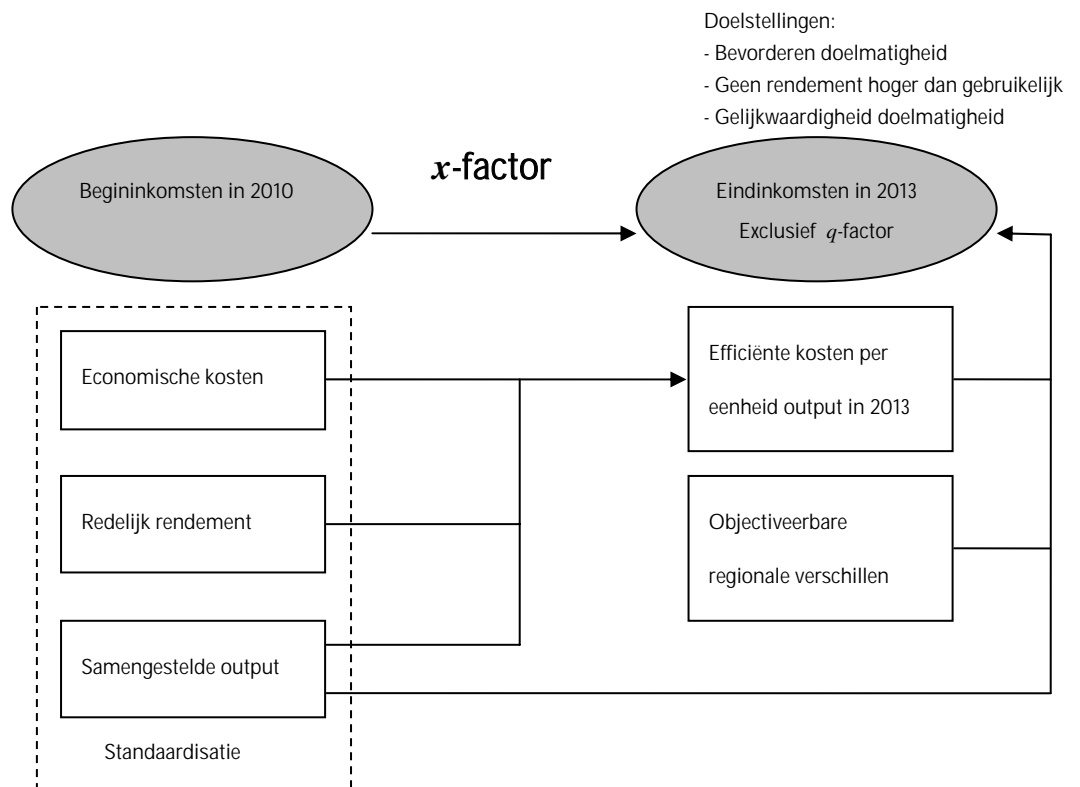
Doelstellingen:
- Bevorderen doelmatigheid
- Geen rendement hoger dan gebruikelijk
- Gelijkwaardigheid doelmatigheid

$x$-factor

Begininkomsten in 2010

Eindinkomsten in 2013
Exclusief $q$-factor

Economische kosten

Redelijk rendement

Samengestelde output

Standaardisatie

Efficiënte kosten per eenheid output in 2013

Objectiveerbare regionale verschillen